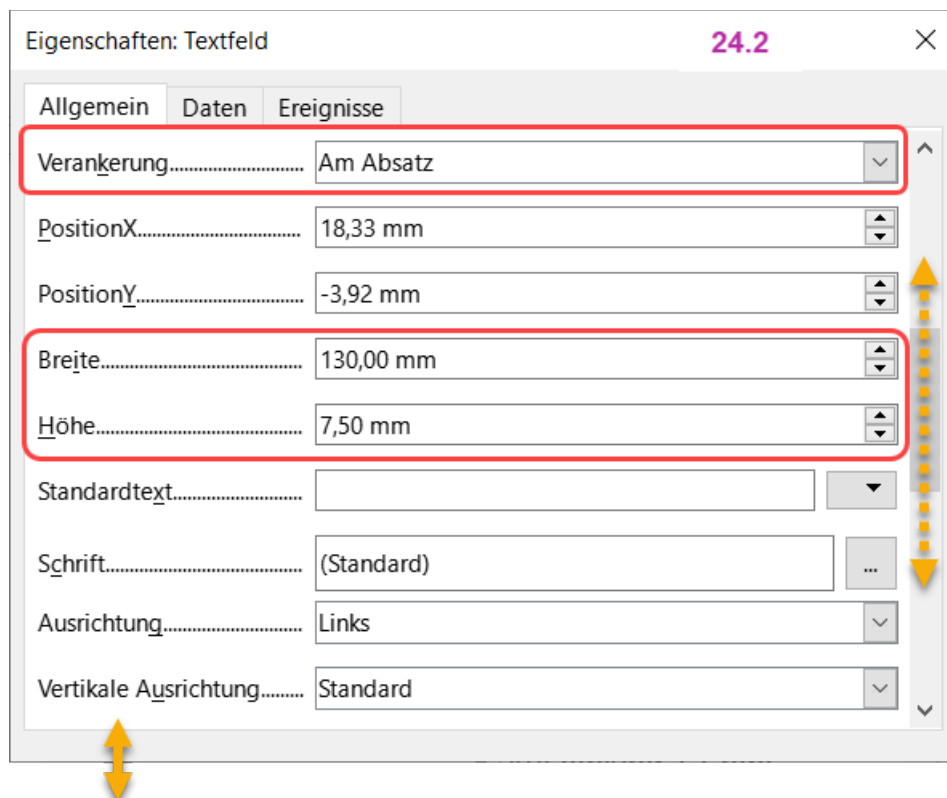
Eigenschaften: Textfeld

24.2

Allgemein | Daten | Ereignisse

Verankerung............................ Am Absatz

PositionX.............................. 18,33 mm

PositionY.............................. -3,92 mm

Breite................................. 130,00 mm

Höhe................................... 7,50 mm

Standardtext...........................

Schrift................................ (Standard) ...

Ausrichtung............................ Links

Vertikale Ausrichtung.......... Standard